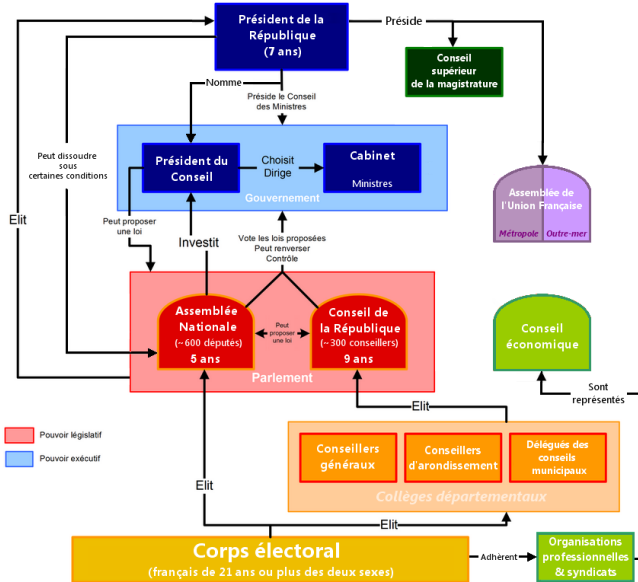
Président de la République
(7 ans)

Préside

Conseil supérieur de la magistrature

Nomme

Préside le Conseil des Ministres

Peut dissoudre sous certaines conditions

Elit

Président du Conseil

Choisit
Dirige

Cabinet

Ministres

Gouvernement

Assemblée de l'Union Française

Métropole

Outre-mer

Peut proposer une loi

Investit

Vote les lois proposées
Peut renverser
Contrôle

Assemblée Nationale
(~600 députés)
5 ans

Peut proposer une loi

Conseil de la République
(~300 conseillers)
9 ans

Parlement

Conseil économique

Sont représentés

Elit

Pouvoir législatif

Pouvoir exécutif

Conseillers généraux

Conseillers d'arondissement

Délégués des conseils municipaux

Collèges départementaux

Elit

Elit

Corps électoral
(français de 21 ans ou plus des deux sexes)

Adhèrent

Organisations professionnelles & syndicats